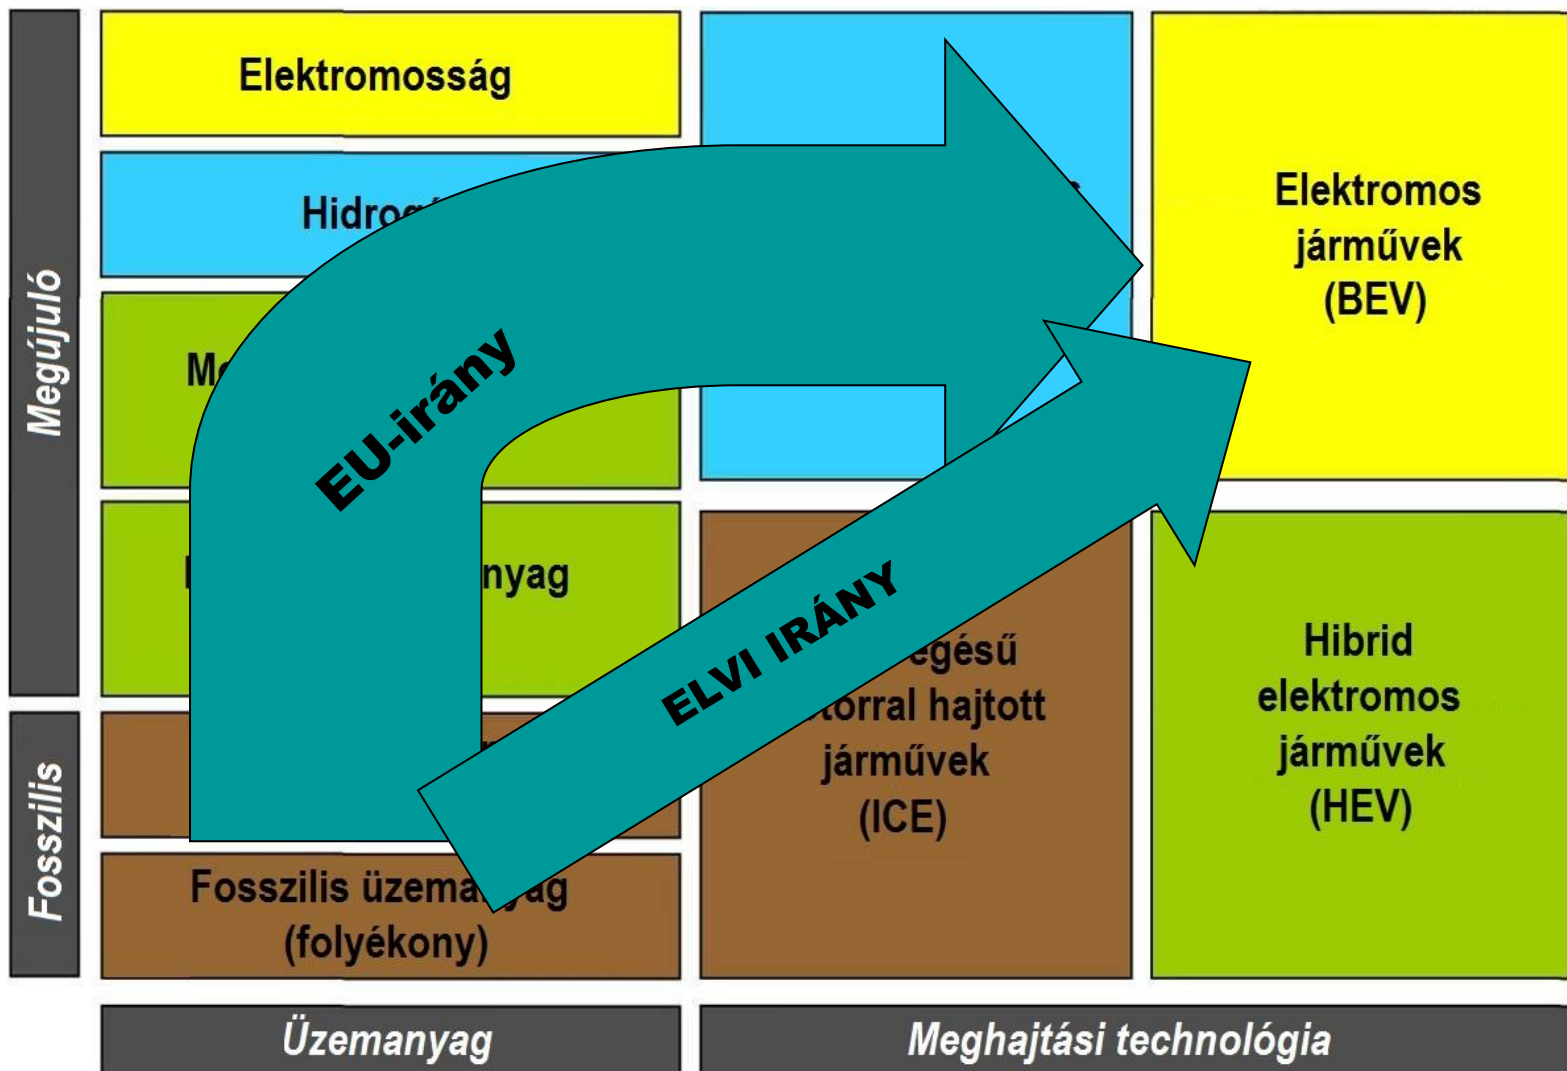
Megújuló

Fosszilis

Elektromosság

Hidrog

Mo

nyag

Fosszilis üzema ag (folyékony)

EU-irány

ELVI IRÁNY

egésű torral hajtott járművek (ICE)

Elektromos járművek (BEV)

Hibrid elektromos járművek (HEV)

Üzemanyag

Meghajtási technológia